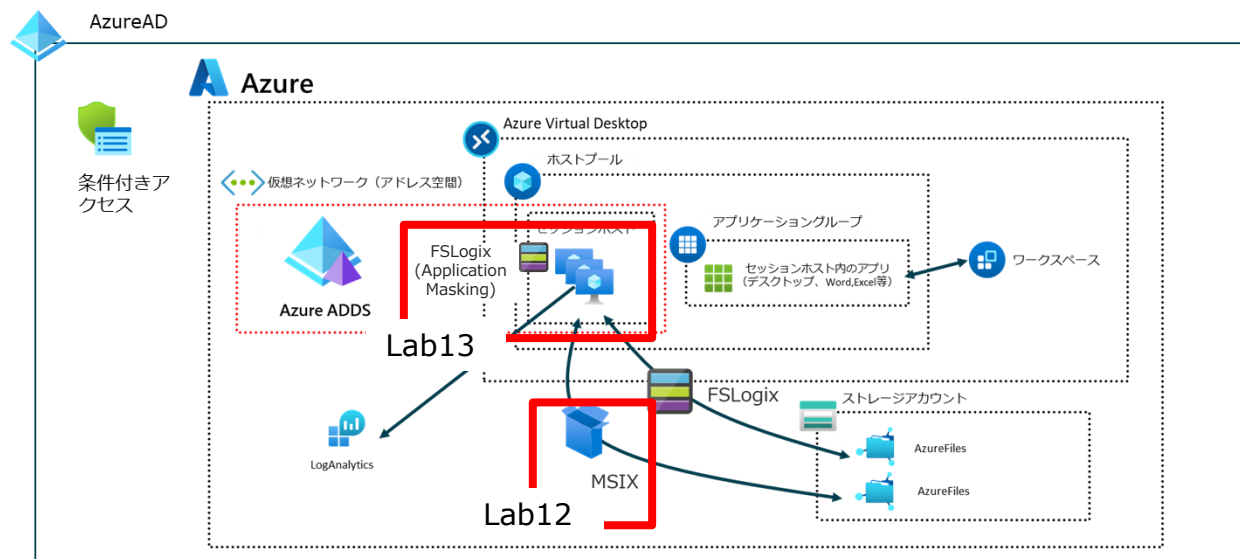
AzureAD

Azure

条件付きアクセス

Azure Virtual Desktop

ホストプール

仮想ネットワーク（アドレス空間）

セッションホスト

FSLogix (Application Masking)

アプリケーショングループ

セッションホスト内のアプリ（デスクトップ、Word,Excel等）

ワークスペース

Azure ADDS

Lab13

FSLogix

ストレージアカウント

LogAnalytics

MSIX

AzureFiles

AzureFiles

Lab12